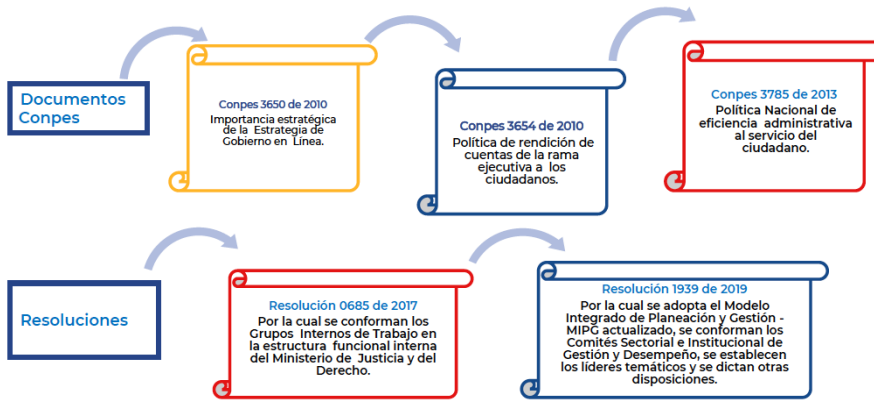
Documentos Conpes

Conpes 3650 de 2010
Importancia estratégica de la Estrategia de Gobierno en Línea.

Conpes 3654 de 2010
Política de rendición de cuentas de la rama ejecutiva a los ciudadanos.

Conpes 3785 de 2013
Política Nacional de eficiencia administrativa al servicio del ciudadano.

Resoluciones

Resolución 0685 de 2017
Por la cual se conforman los Grupos Internos de Trabajo en la estructura funcional interna del Ministerio de Justicia y del Derecho.

Resolución 1939 de 2019
Por la cual se adopta el Modelo Integrado de Planeación y Gestión - MIPG actualizado, se conforman los Comités Sectorial e Institucional de Gestión y Desempeño, se establecen los líderes temáticos y se dictan otras disposiciones.